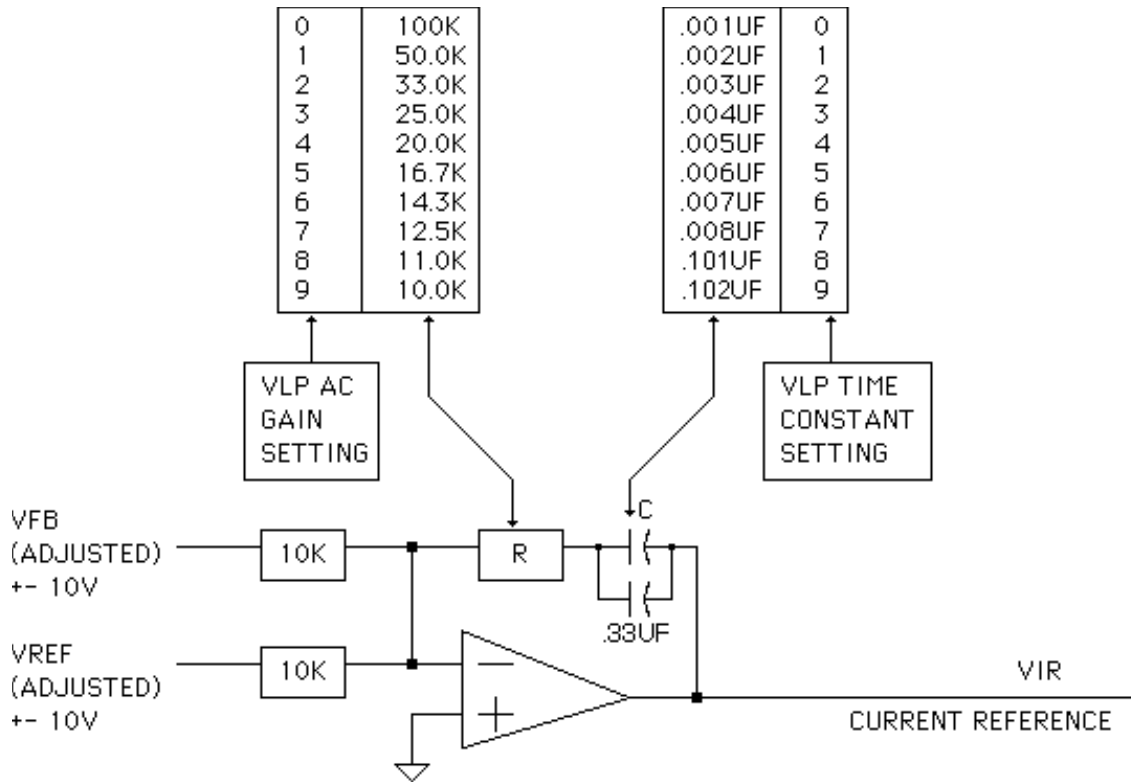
| 0 | 100K |
|---|---|
| 1 | 50.0K |
| 2 | 33.0K |
| 3 | 25.0K |
| 4 | 20.0K |
| 5 | 16.7K |
| 6 | 14.3K |
| 7 | 12.5K |
| 8 | 11.0K |
| 9 | 10.0K |

| .001UF | 0 |
|---|---|
| .002UF | 1 |
| .003UF | 2 |
| .004UF | 3 |
| .005UF | 4 |
| .006UF | 5 |
| .007UF | 6 |
| .008UF | 7 |
| .101UF | 8 |
| .102UF | 9 |

VLP AC GAIN SETTING

VLP TIME CONSTANT SETTING

VFB (ADJUSTED) +- 10V

10K

R

C

.33UF

VREF (ADJUSTED) +- 10V

10K

−

+

VIR

CURRENT REFERENCE